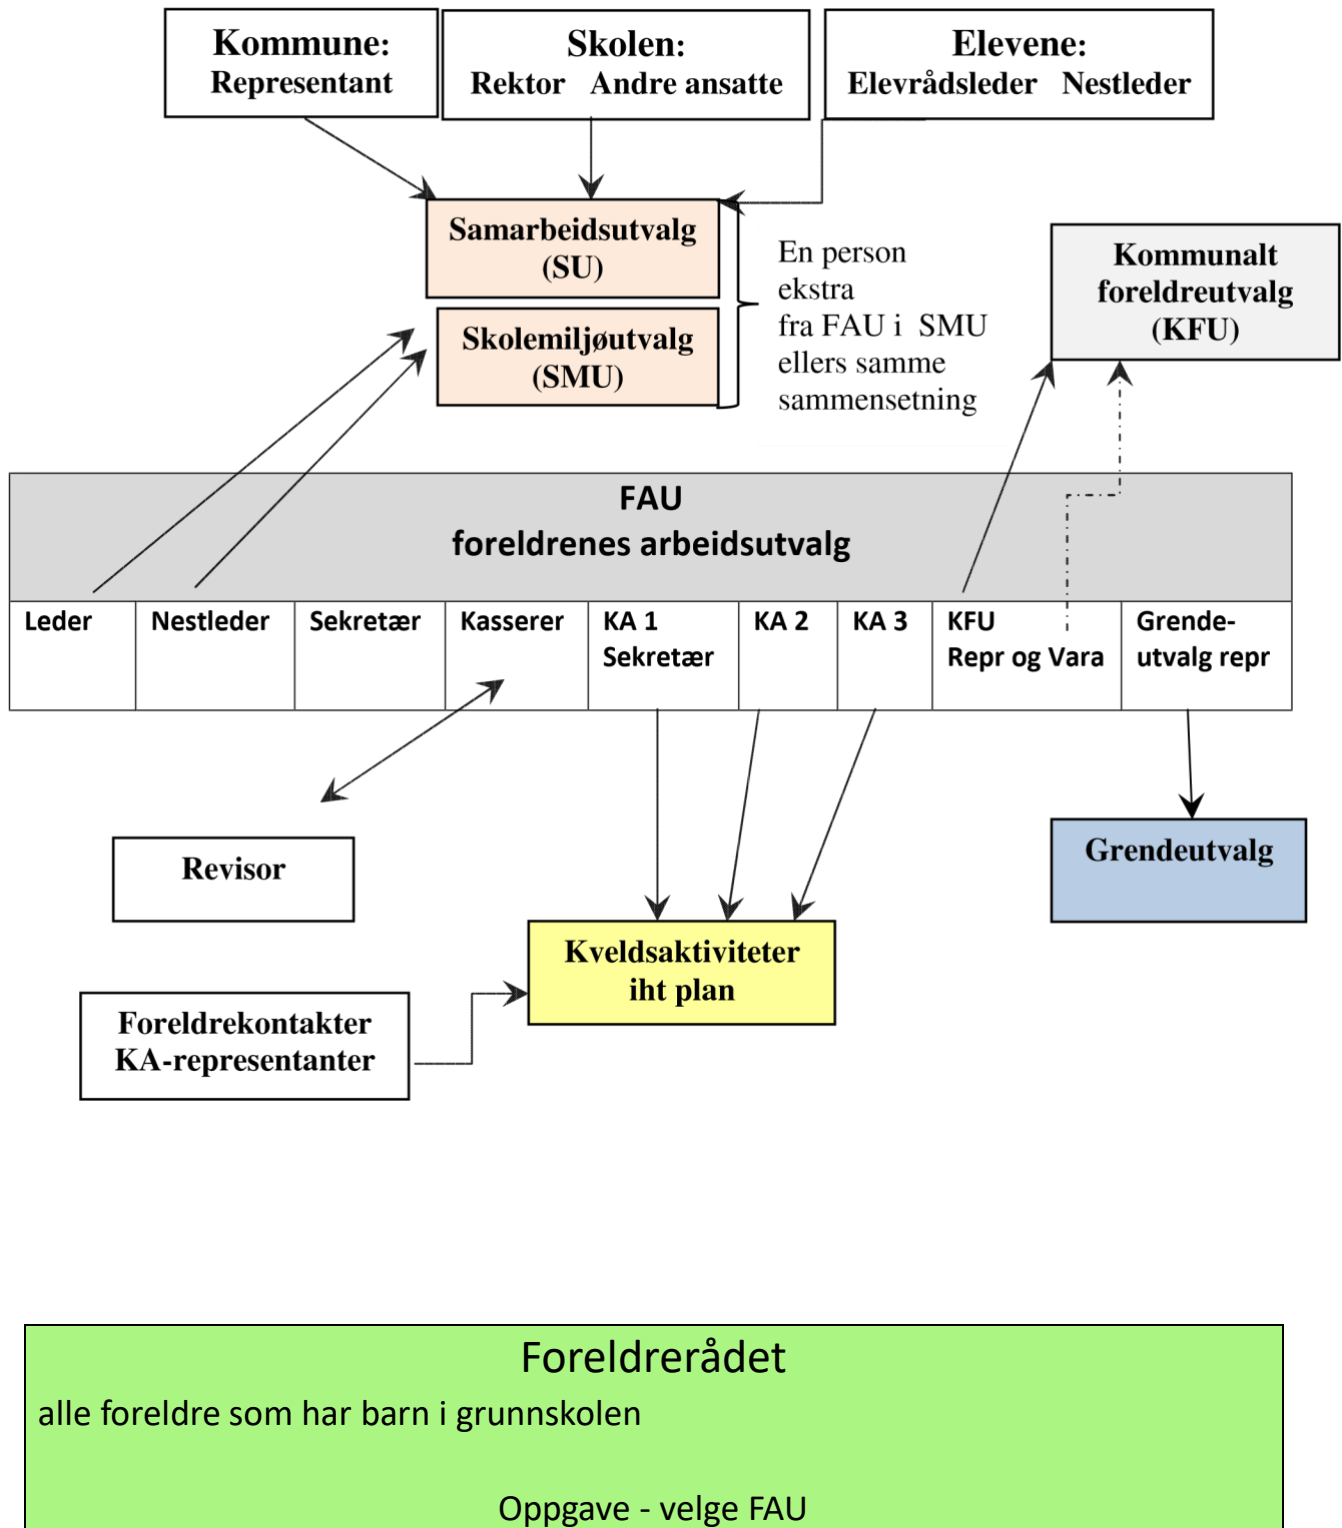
Kommune:
Representant

Skolen:
Rektor Andre ansatte

Elevene:
Elevrådsleder Nestleder

Samarbeidsutvalg
(SU)

Skolemiljøutvalg
(SMU)

En person ekstra fra FAU i SMU ellers samme sammensetning

Kommunalt foreldreutvalg
(KFU)

FAU
foreldrenes arbeidsutvalg

| Leder | Nestleder | Sekretær | Kasserer | KA 1 Sekretær | KA 2 | KA 3 | KFU Repr og Vara | Grendeutvalg repr |
|---|---|---|---|---|---|---|---|---|

Revisor

Grendeutvalg

Kveldsaktiviteter
iht plan

Foreldrekontakter
KA-representanter

Foreldrerådet
alle foreldre som har barn i grunnskolen

Oppgave - velge FAU